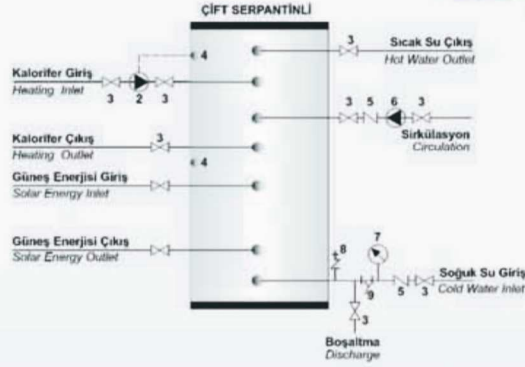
ÇİFT SERPANTİNLİ

4

Kalorifer Giriş
Heating Inlet

3 2 3

Kalorifer Çıkış
Heating Outlet

3

4

Güneş Enerjisi Giriş
Solar Energy Inlet

Güneş Enerjisi Çıkış
Solar Energy Outlet

3

Sıcak Su Çıkış
Hot Water Outlet

3 5 6 3

Sirkülasyon
Circulation

8

7

9

5 3

Soğuk Su Giriş
Cold Water Inlet

3

Boşaltma
Discharge